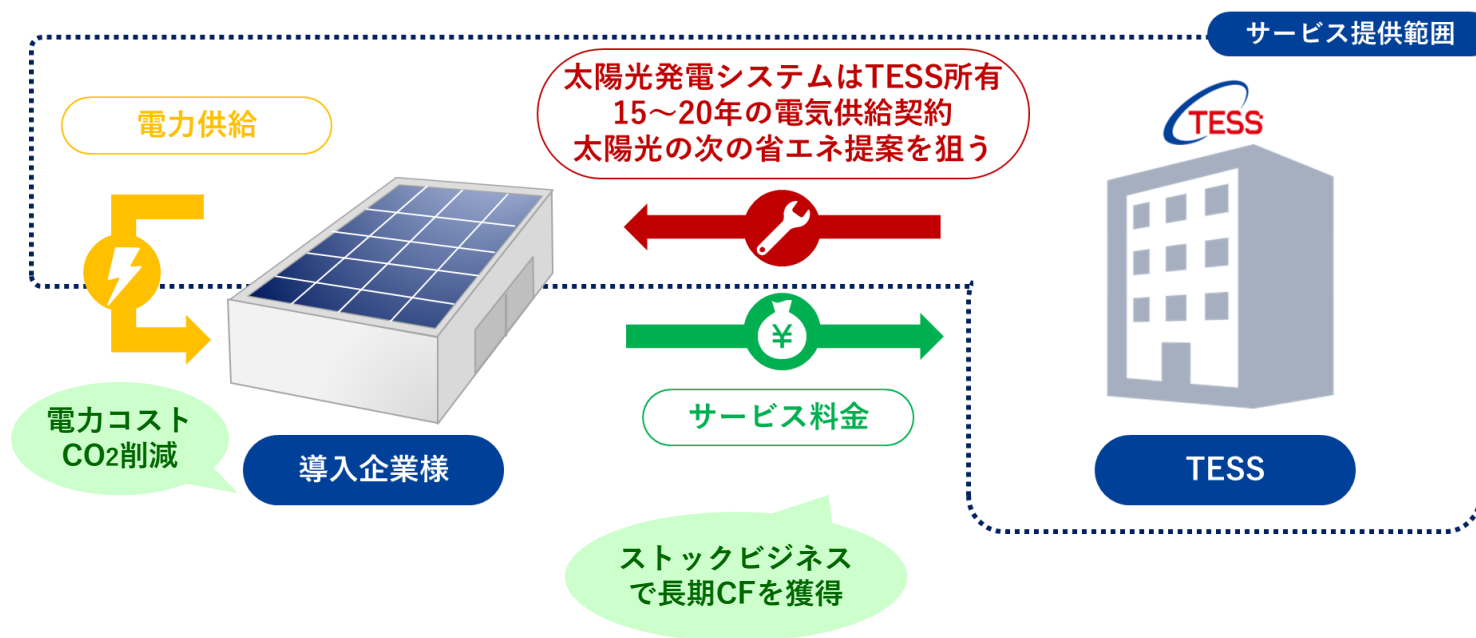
サービス提供範囲

太陽光発電システムはTESS所有
15～20年の電気供給契約
太陽光の次の省エネ提案を狙う

TESS

電力供給

¥

サービス料金

電力コスト
$CO_2$削減

導入企業様

TESS

ストックビジネス
で長期CFを獲得